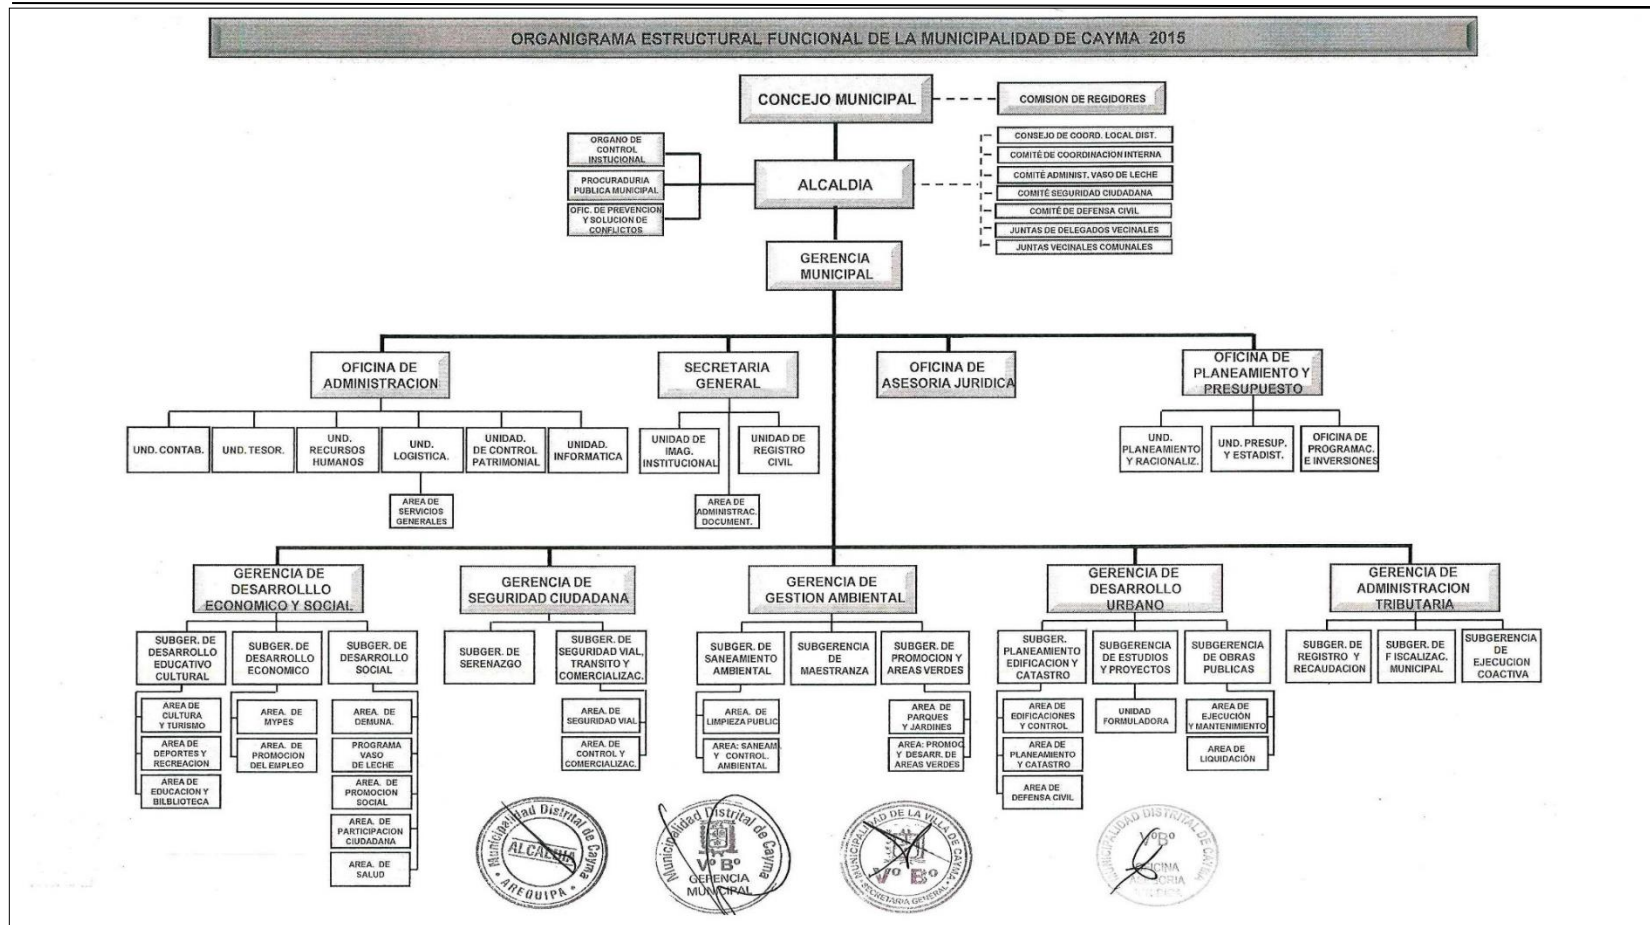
ORGANIGRAMA ESTRUCTURAL FUNCIONAL DE LA MUNICIPALIDAD DE CAYMA 2015

CONCEJO MUNICIPAL

COMISION DE REGIDORES

ORGANO DE CONTROL INSTUCIONAL

PROCURADURIA PUBLICA MUNICIPAL

OFIC. DE PREVENCION Y SOLUCION DE CONFLICTOS

ALCALDIA

CONSEJO DE COORD. LOCAL DIST.

COMITÉ DE COORDINACION INTERNA

COMITÉ ADMINIST. VASO DE LECHE

COMITÉ SEGURIDAD CIUDADANA

COMITÉ DE DEFENSA CIVIL

JUNTAS DE DELEGADOS VECINALES

JUNTAS VECINALES COMUNALES

GERENCIA MUNICIPAL

OFICINA DE ADMINISTRACION

SECRETARIA GENERAL

OFICINA DE ASESORIA JURIDICA

OFICINA DE PLANEAMIENTO Y PRESUPUESTO

UND. CONTAB.

UND. TESOR.

UND. RECURSOS HUMANOS

UND. LOGISTICA.

UNIDAD. DE CONTROL PATRIMONIAL

UNIDAD. INFORMATICA

AREA DE SERVICIOS GENERALES

UNIDAD DE IMAG. INSTITUCIONAL

UNIDAD DE REGISTRO CIVIL

AREA DE ADMINISTRAC. DOCUMENT.

UND. PLANEAMIENTO Y RACIONALIZ.

UND. PRESUP. Y ESTADIST.

OFICINA DE PROGRAMAC. E INVERSIONES

GERENCIA DE DESARROLLLO ECONOMICO Y SOCIAL

GERENCIA DE SEGURIDAD CIUDADANA

GERENCIA DE GESTION AMBIENTAL

GERENCIA DE DESARROLLO URBANO

GERENCIA DE ADMINISTRACION TRIBUTARIA

SUBGER. DE DESARROLLO EDUCATIVO CULTURAL

SUBGER. DE DESARROLLO ECONOMICO

SUBGER. DE DESARROLLO SOCIAL

SUBGER. DE SERENAZGO

SUBGER. DE SEGURIDAD VIAL, TRANSITO Y COMERCIALIZAC.

SUBGER. DE SANEAMIENTO AMBIENTAL

SUBGERENCIA DE MAESTRANZA

SUBGER. DE PROMOCION Y AREAS VERDES

SUBGER. PLANEAMIENTO EDIFICACION Y CATASTRO

SUBGERENCIA DE ESTUDIOS Y PROYECTOS

SUBGERENCIA DE OBRAS PUBLICAS

SUBGER. DE REGISTRO Y RECAUDACION

SUBGER. DE FISCALIZAC. MUNICIPAL

SUBGERENCIA DE EJECUCION COACTIVA

AREA DE CULTURA Y TURISMO

AREA DE DEPORTES Y RECREACION

AREA DE EDUCACION Y BILBLIOTECA

AREA. DE MYPES

AREA. DE PROMOCION DEL EMPLEO

AREA. DE DEMUNA.

PROGRAMA VASO DE LECHE

AREA. DE PROMOCION SOCIAL

AREA. DE PARTICIPACION CIUDADANA

AREA. DE SALUD

AREA. DE SEGURIDAD VIAL

AREA. DE CONTROL Y COMERCIALIZAC.

AREA. DE LIMPIEZA PUBLIC

AREA: SANEAM. Y CONTROL. AMBIENTAL

AREA DE PARQUES Y JARDINES

AREA: PROMOC. Y DESARR. DE AREAS VERDES

AREA DE EDIFICACIONES Y CONTROL

AREA DE PLANEAMIENTO Y CATASTRO

AREA DE DEFENSA CIVIL

UNIDAD FORMULADORA

AREA DE EJECUCIÓN Y MANTENIMIENTO

AREA DE LIQUIDACIÓN

Municipalidad Distrital de Cayma ALCALDIA AREQUIPA

Municipalidad Distrital de Cayma V° B° GERENCIA MUNICIPAL

MUNICIPALIDAD DE LA VILLA DE CAYMA V° B° SECRETARIA GENERAL

MUNICIPALIDAD DISTRITAL DE CAYMA V° B° OFICINA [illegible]